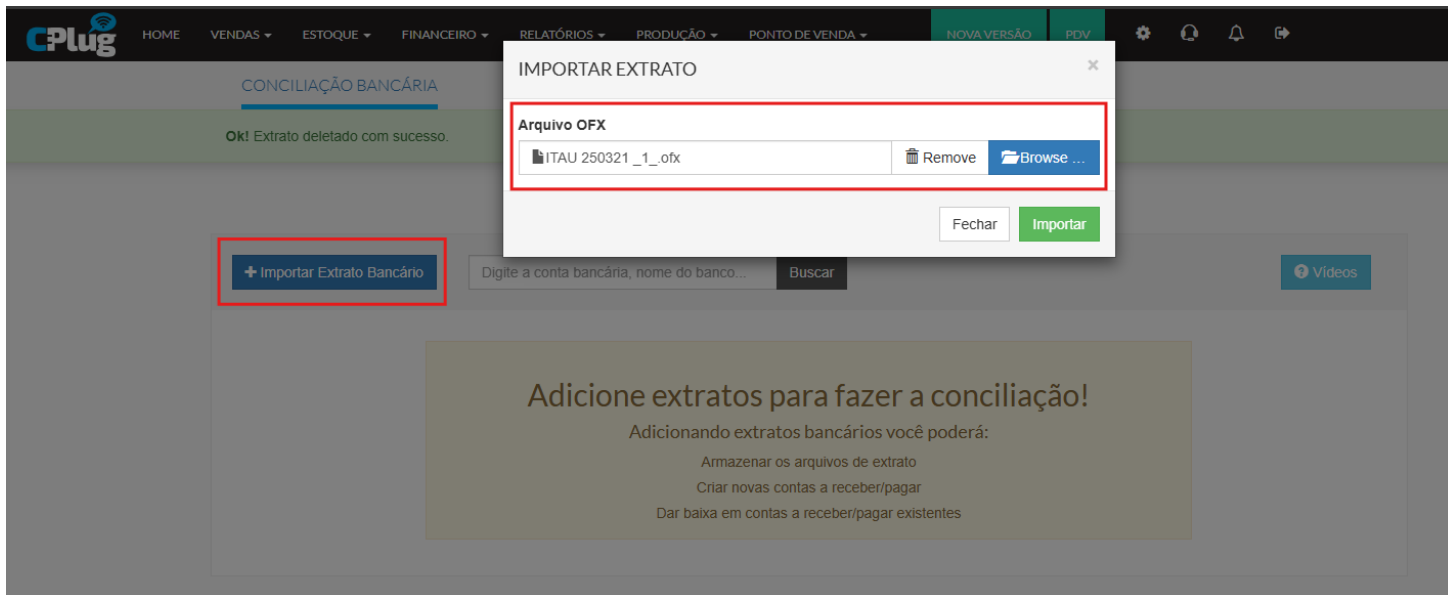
CPlug HOME VENDAS ▾ ESTOQUE ▾ FINANCEIRO ▾ RELATÓRIOS ▾ PRODUÇÃO ▾ PONTO DE VENDA ▾ NOVA VERSÃO PDV

CONCILIAÇÃO BANCÁRIA

Ok! Extrato deletado com sucesso.

IMPORTAR EXTRATO ×

Arquivo OFX

ITAU 250321 _1_.ofx Remove Browse ...

Fechar Importar

+ Importar Extrato Bancário

Digite a conta bancária, nome do banco... Buscar

Vídeos

Adicione extratos para fazer a conciliação!

Adicionando extratos bancários você poderá:

Armazenar os arquivos de extrato

Criar novas contas a receber/pagar

Dar baixa em contas a receber/pagar existentes